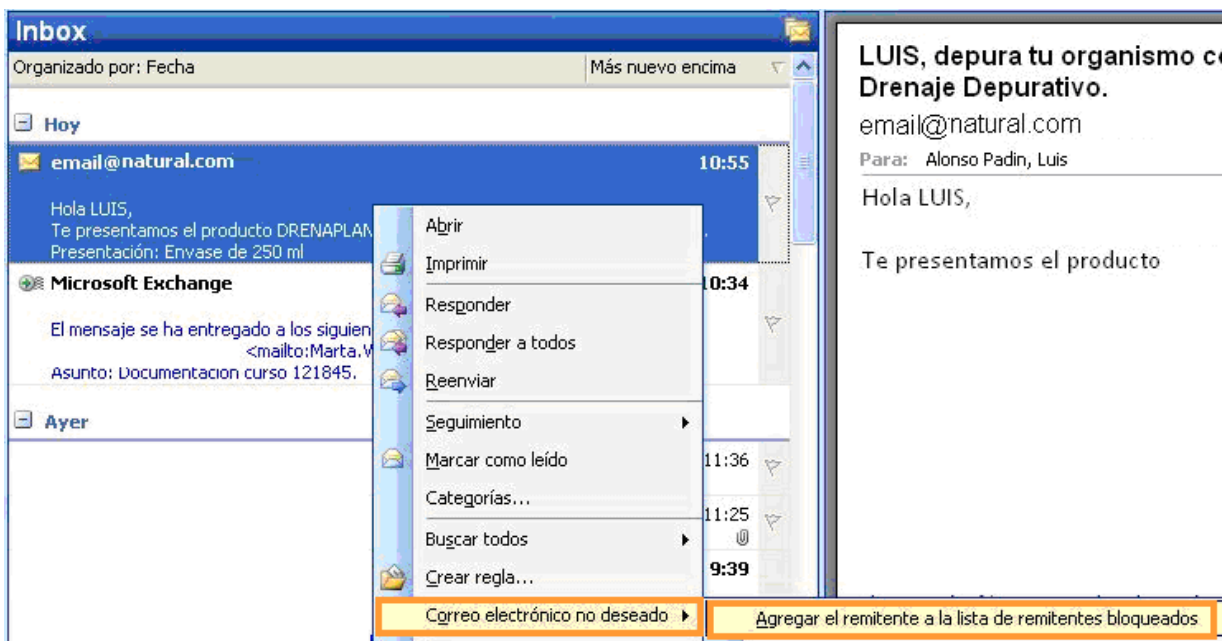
Inbox

Organizado por: Fecha | Más nuevo encima

Hoy

email@natural.com 10:55

Hola LUIS,
Te presentamos el producto DRENAPLAN
Presentación: Envase de 250 ml

Microsoft Exchange 10:34

El mensaje se ha entregado a los siguien
<mailto:Marta.W
Asunto: Documentacion curso 121845.

Ayer

11:36

11:25

9:39

Abrir
Imprimir
Responder
Responder a todos
Reenviar
Seguimiento
Marcar como leído
Categorías...
Buscar todos
Crear regla...
Correo electrónico no deseado
Agregar el remitente a la lista de remitentes bloqueados

LUIS, depura tu organismo co
Drenaje Depurativo.
email@natural.com
Para: Alonso Padin, Luis

Hola LUIS,

Te presentamos el producto